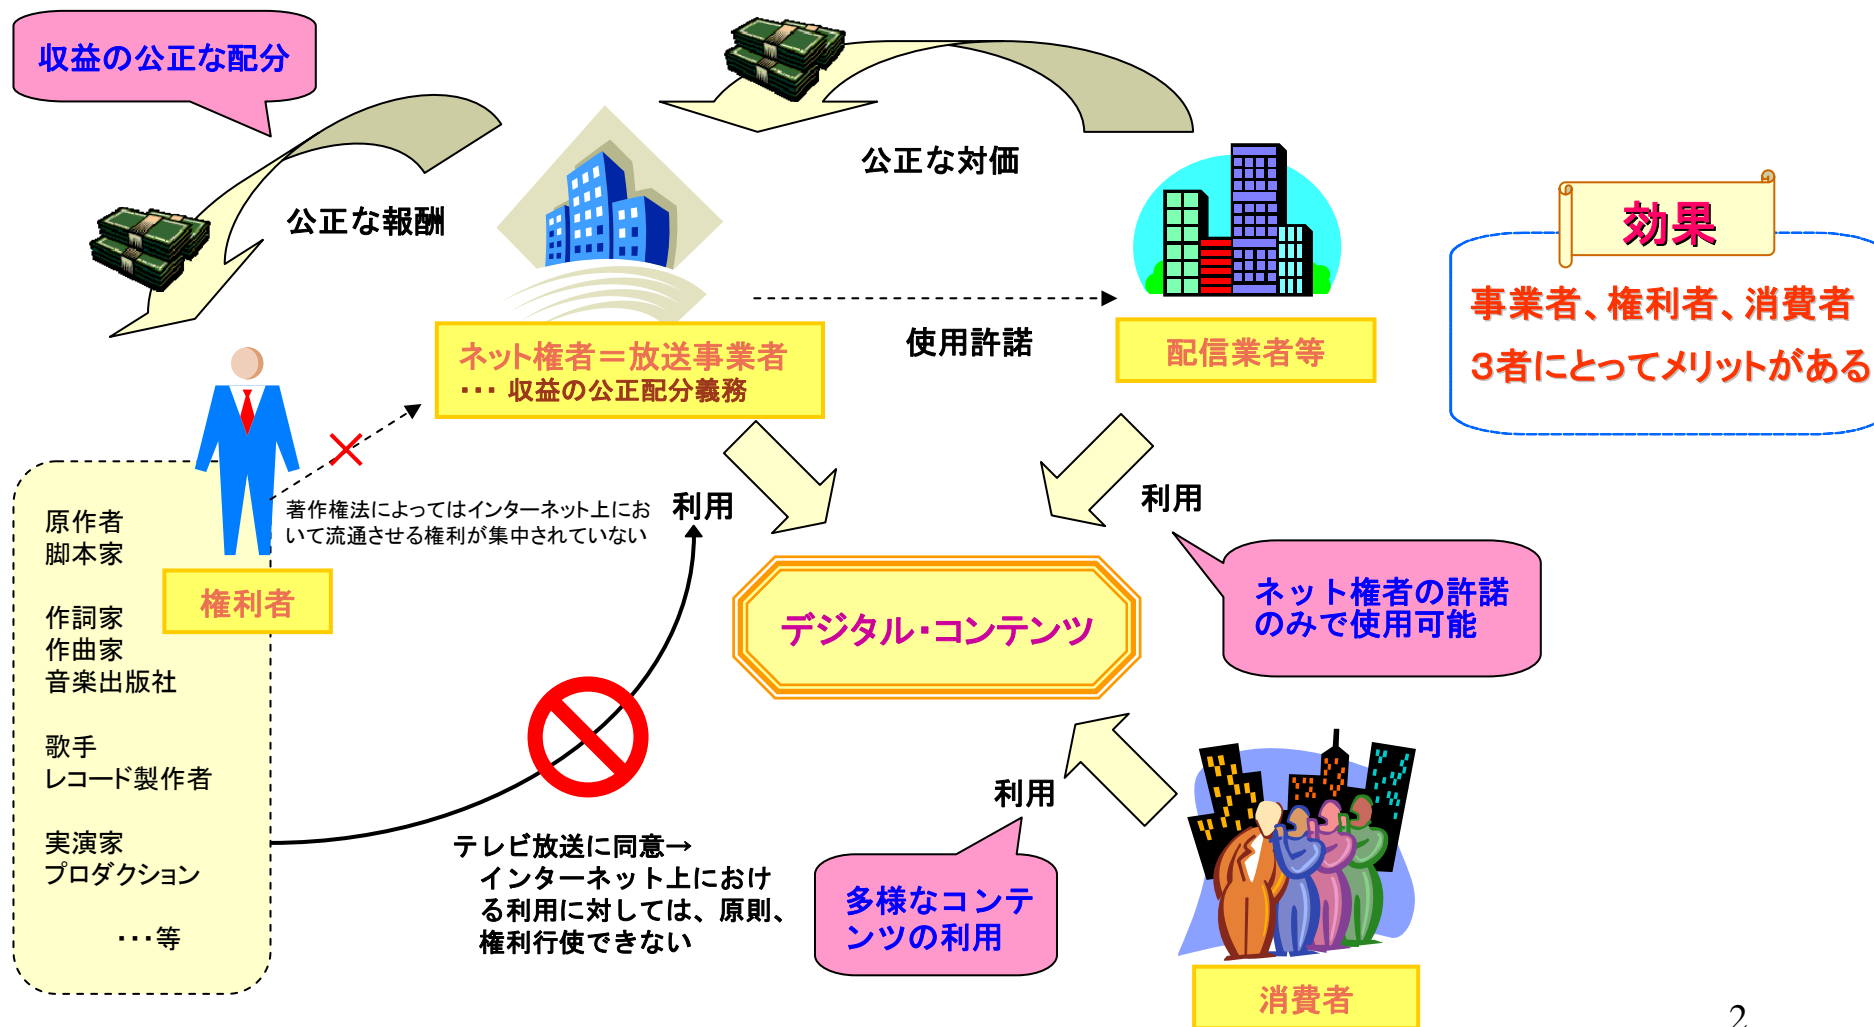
収益の公正な配分

公正な対価

公正な報酬

効果

事業者、権利者、消費者

3者にとってメリットがある

使用許諾

ネット権者＝放送事業者
・・・ 収益の公正配分義務

配信業者等

著作権法によってはインターネット上において流通させる権利が集中されていない

利用

利用

原作者
脚本家

作詞家
作曲家
音楽出版社

歌手
レコード製作者

実演家
プロダクション

・・・等

権利者

デジタル・コンテンツ

ネット権者の許諾のみで使用可能

利用

テレビ放送に同意→
インターネット上における利用に対しては、原則、権利行使できない

多様なコンテンツの利用

消費者

2